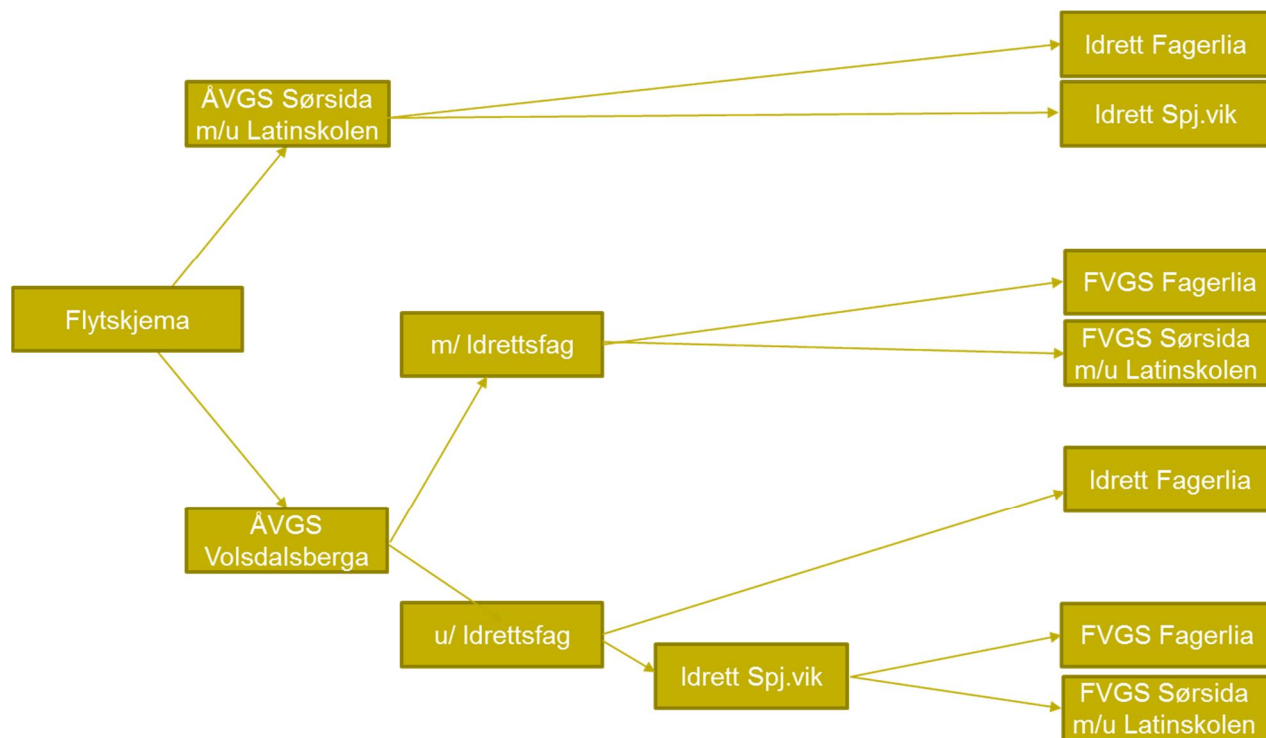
Flytskjema

ÅVGS Sørsida m/u Latinskolen

Idrett Fagerlia

Idrett Spj.vik

ÅVGS Volsdalsberga

m/ Idrettsfag

FVGS Fagerlia

FVGS Sørsida m/u Latinskolen

u/ Idrettsfag

Idrett Fagerlia

Idrett Spj.vik

FVGS Fagerlia

FVGS Sørsida m/u Latinskolen